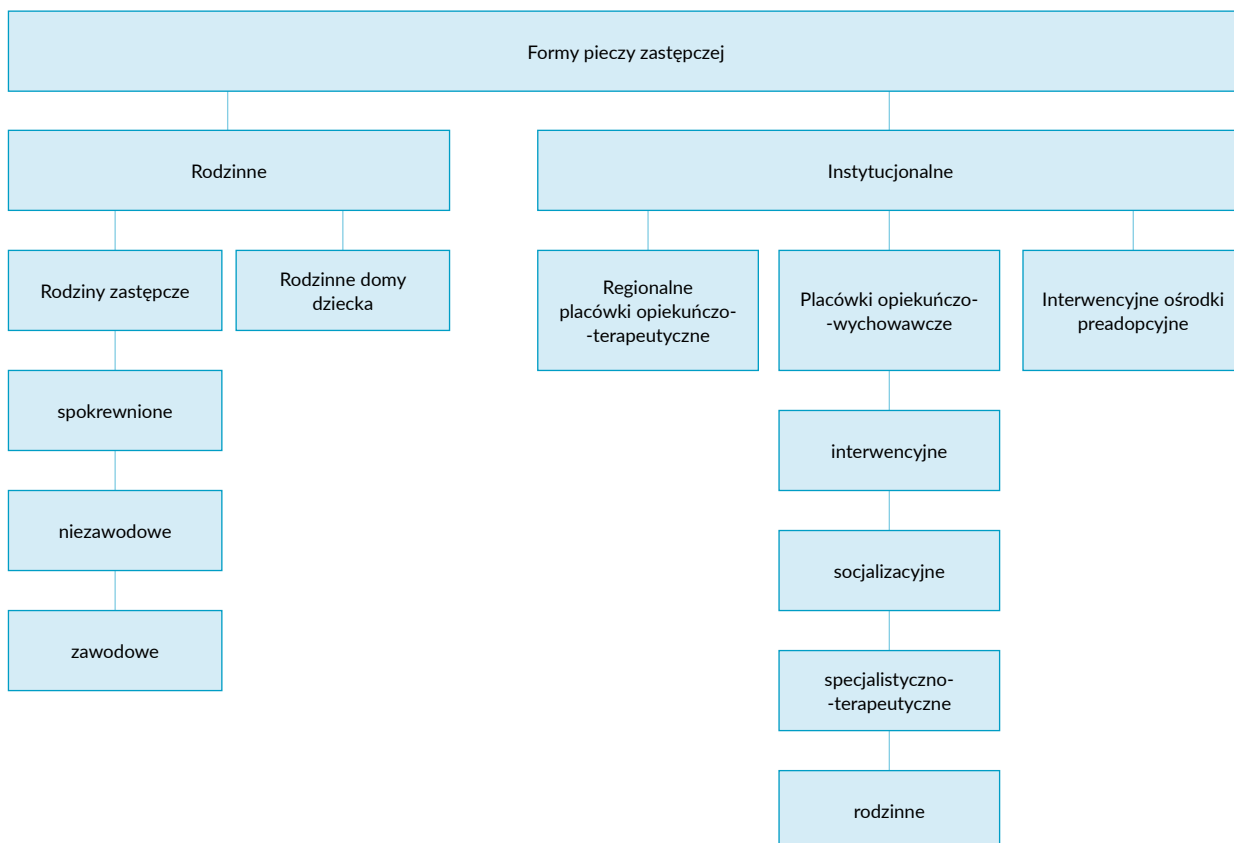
Formy pieczy zastępczej

Rodzinne

Instytucjonalne

Rodziny zastępcze

Rodzinne domy dziecka

Regionalne placówki opiekuńczo--terapeutyczne

Placówki opiekuńczo--wychowawcze

Interwencyjne ośrodki preadopcyjne

spokrewnione

niezawodowe

zawodowe

interwencyjne

socjalizacyjne

specjalistyczno--terapeutyczne

rodzinne